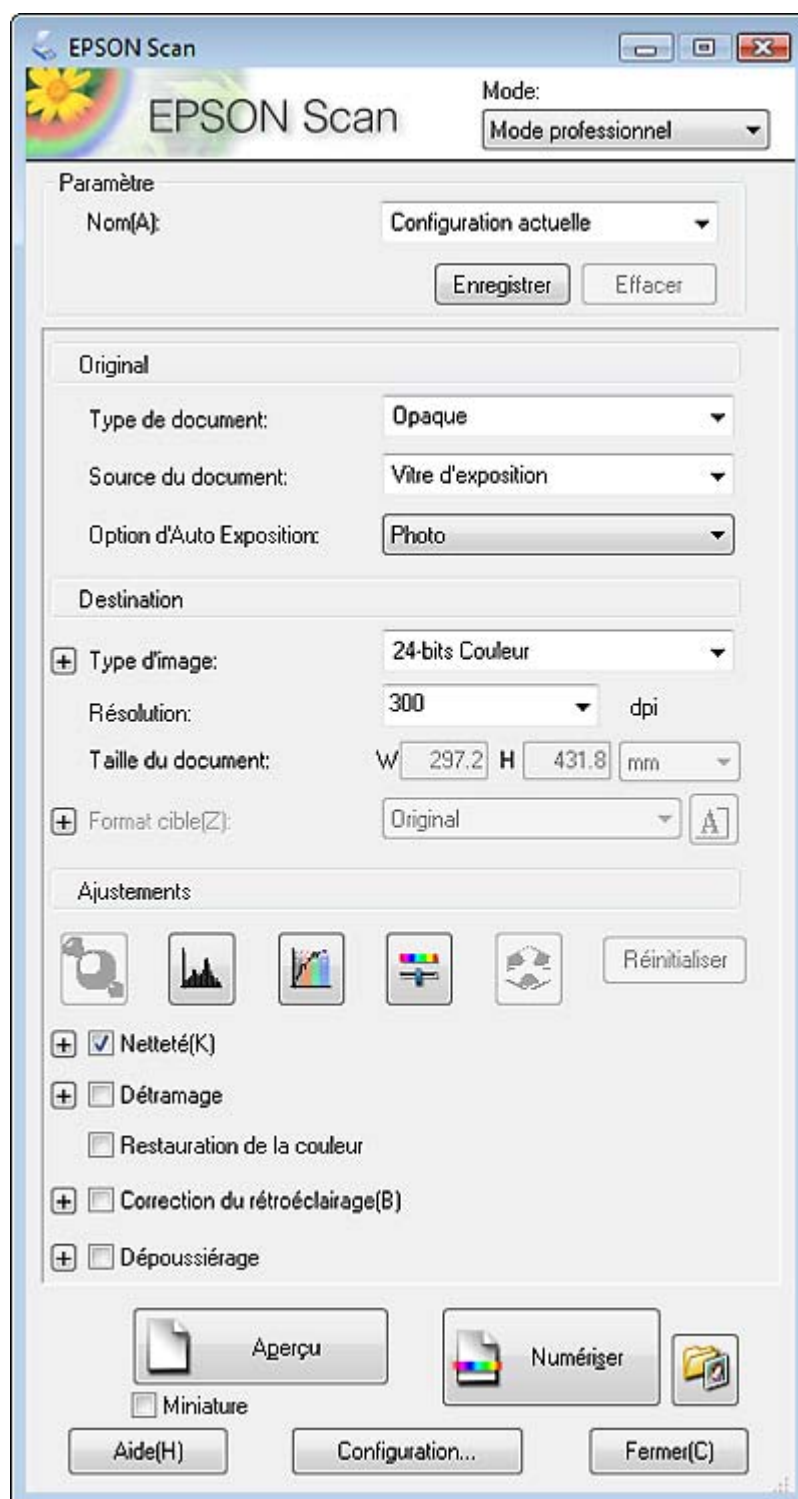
EPSON Scan

EPSON Scan

Mode:
Mode professionnel

Paramètre
Nom(A): Configuration actuelle
Enregistrer
Effacer

Original
Type de document: Opaque
Source du document: Vitre d'exposition
Option d'Auto Exposition: Photo

Destination
Type d'image: 24-bits Couleur
Résolution: 300 dpi
Taille du document: W 297.2 H 431.8 mm
Format cible(Z): Original

Ajustements
Réinitialiser
Netteté(K)
Détramage
Restauration de la couleur
Correction du rétroéclairage(B)
Dépoussiérage

Aperçu
Miniature
Numériser
Aide(H)
Configuration...
Fermer(C)